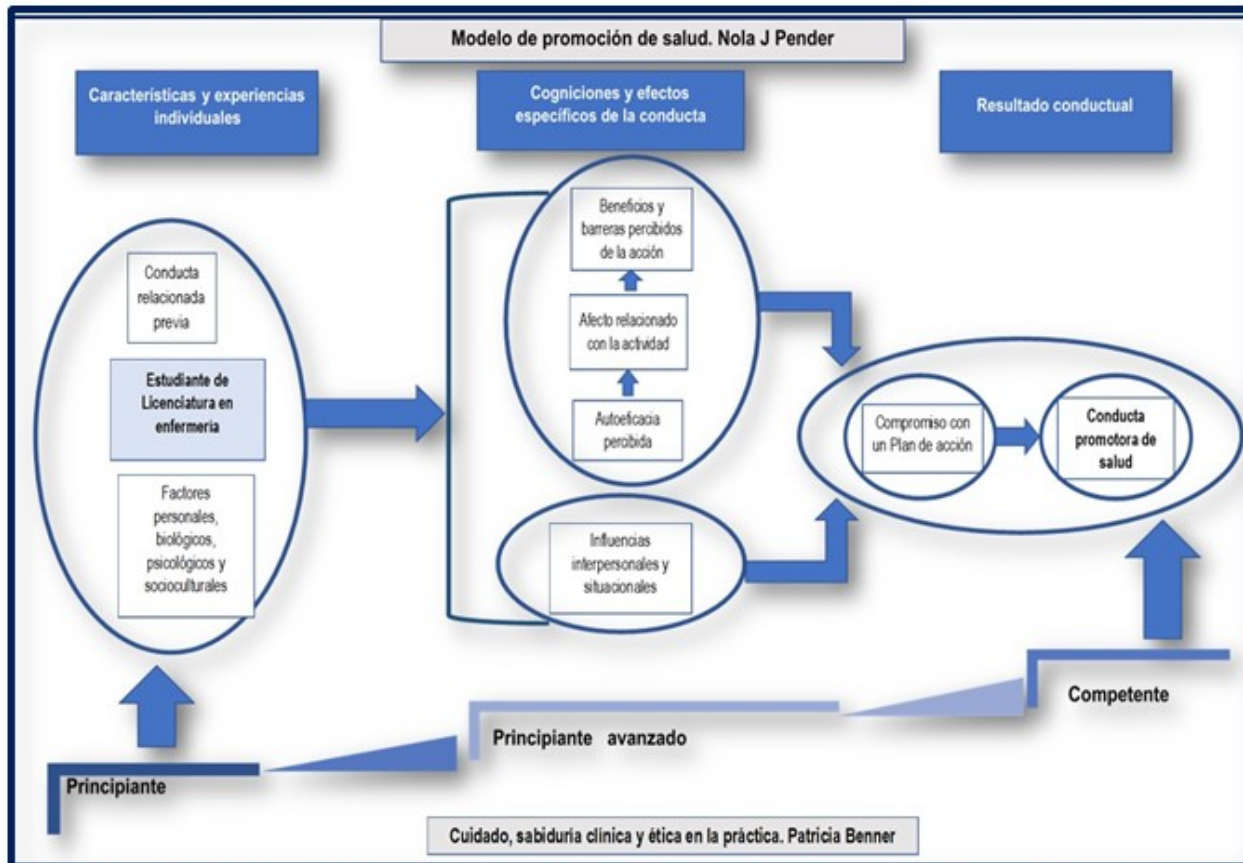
Modelo de promoción de salud. Nola J Pender

Características y experiencias individuales

Cogniciones y efectos específicos de la conducta

Resultado conductual

Conducta relacionada previa

Estudiante de Licenciatura en enfermería

Factores personales, biológicos, psicológicos y socioculturales

Beneficios y barreras percibidos de la acción

Afecto relacionado con la actividad

Autoeficacia percibida

Influencias interpersonales y situacionales

Compromiso con un Plan de acción

Conducta promotora de salud

Competente

Principiante avanzado

Principiante

Cuidado, sabiduría clínica y ética en la práctica. Patricia Benner